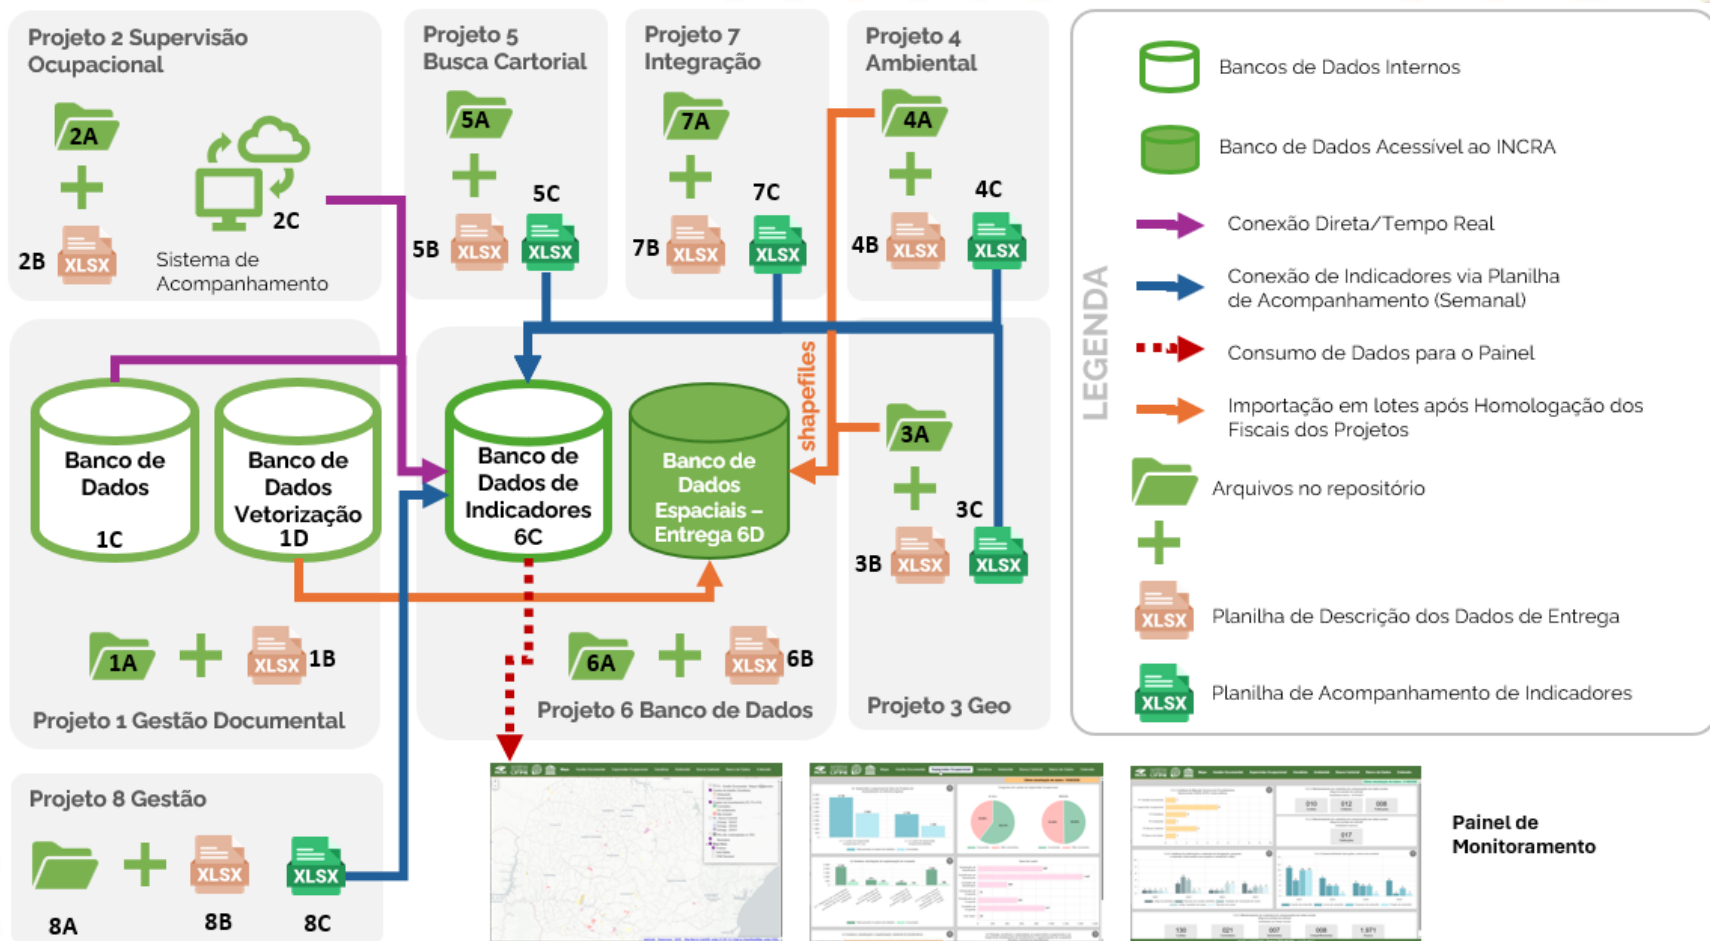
Projeto 2 Supervisão Ocupacional

2A

2B XLSX

2C

Sistema de Acompanhamento

Projeto 5 Busca Cartorial

5A

5B XLSX

5C XLSX

Projeto 7 Integração

7A

7B XLSX

7C XLSX

Projeto 4 Ambiental

4A

4B XLSX

4C XLSX

Banco de Dados 1C

Banco de Dados Vetorização 1D

Banco de Dados de Indicadores 6C

Banco de Dados Espaciais – Entrega 6D

shapefiles

3A

3B XLSX

3C XLSX

1A XLSX 1B

Projeto 1 Gestão Documental

6A XLSX 6B

Projeto 6 Banco de Dados

Projeto 3 Geo

Projeto 8 Gestão

XLSX XLSX

8A 8B 8C

LEGENDA

Bancos de Dados Internos

Banco de Dados Acessível ao INCRA

Conexão Direta/Tempo Real

Conexão de Indicadores via Planilha de Acompanhamento (Semanal)

Consumo de Dados para o Painel

Importação em lotes após Homologação dos Fiscais dos Projetos

Arquivos no repositório

XLSX Planilha de Descrição dos Dados de Entrega

XLSX Planilha de Acompanhamento de Indicadores

Painel de Monitoramento